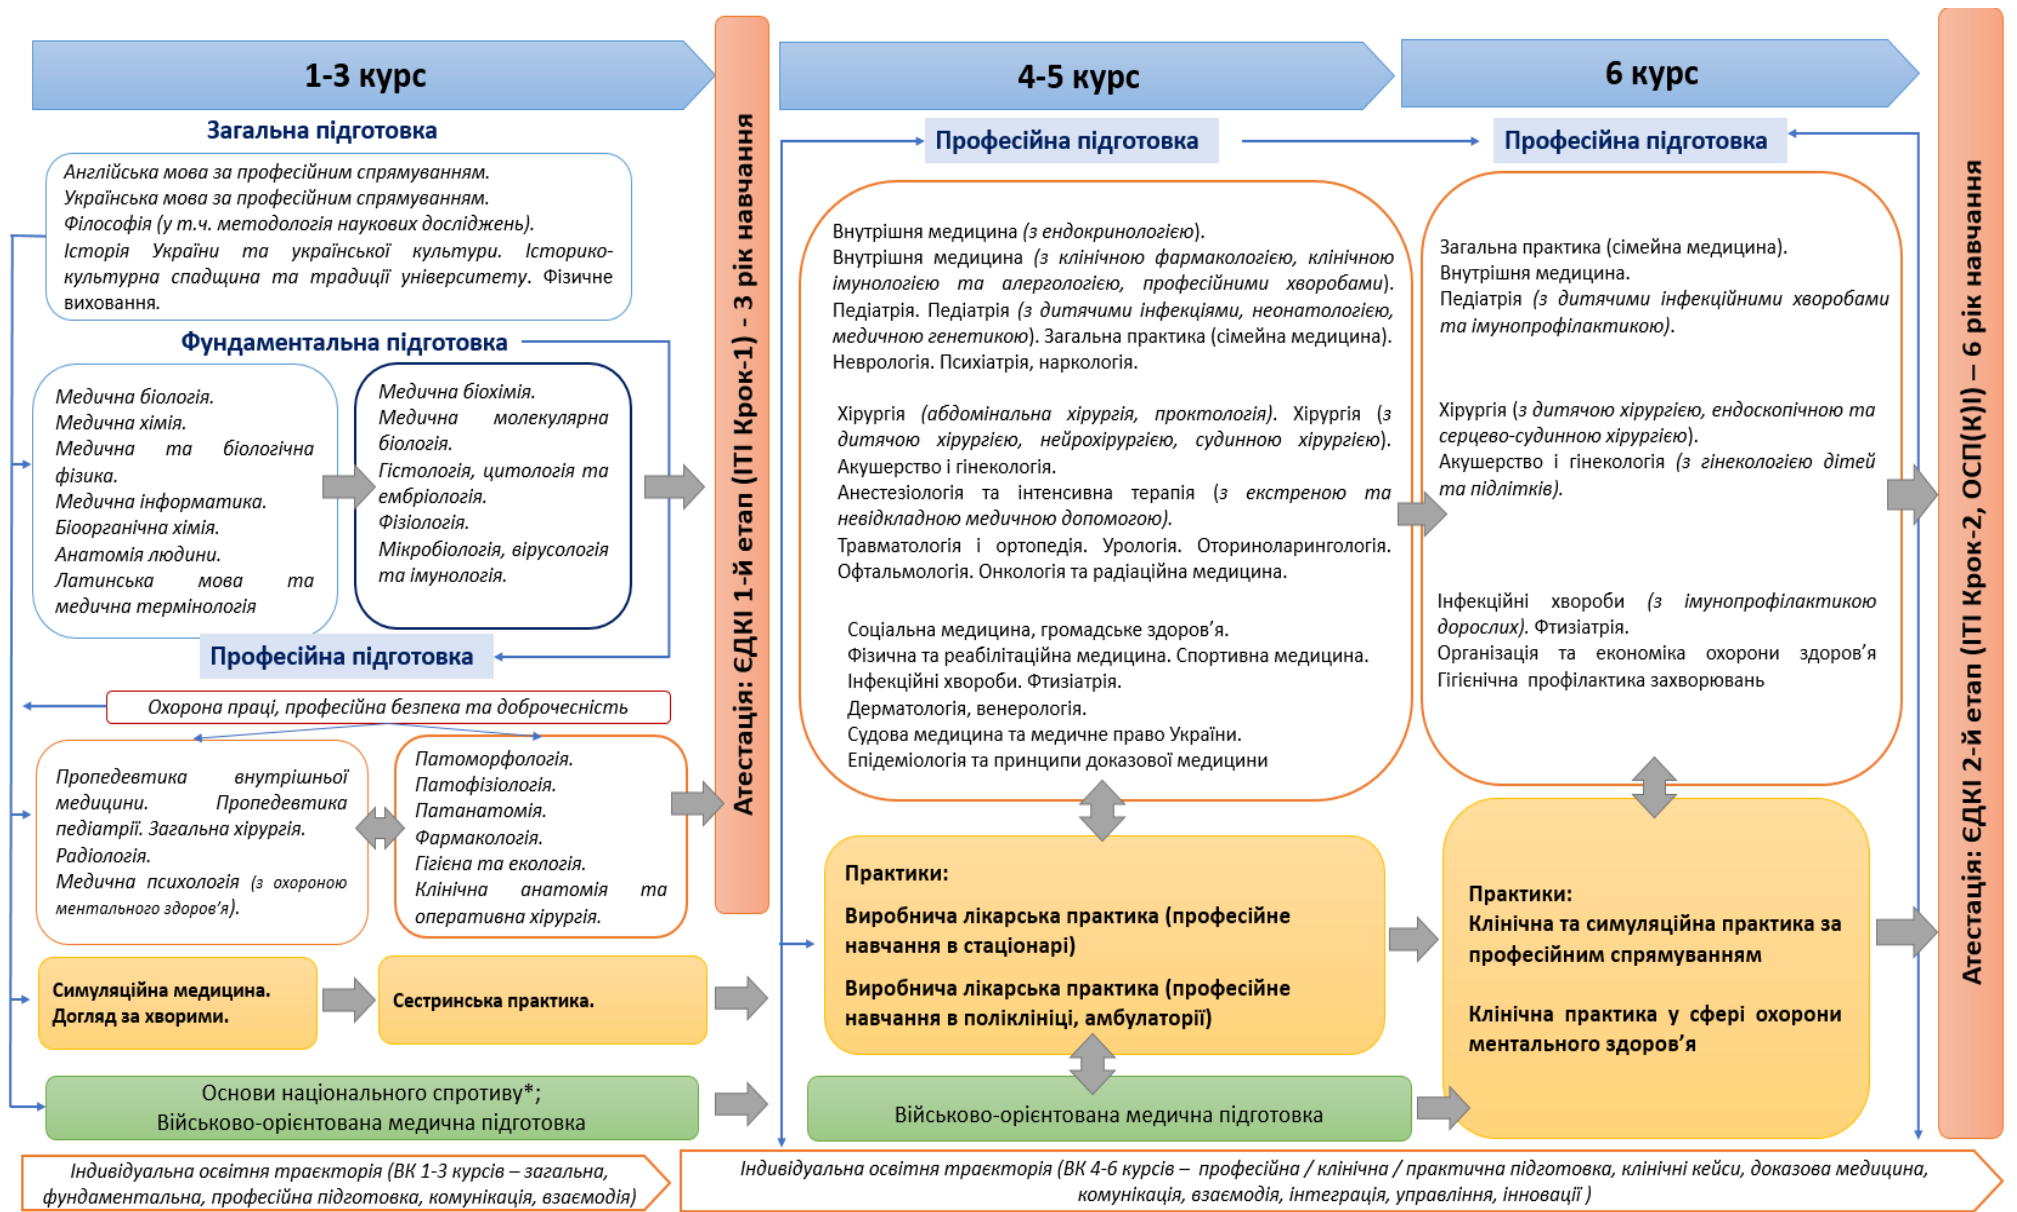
1-3 курс

Загальна підготовка

Англійська мова за професійним спрямуванням. Українська мова за професійним спрямуванням. Філософія (у т.ч. методологія наукових досліджень). Історія України та української культури. Історико-культурна спадщина та традиції університету. Фізичне виховання.

Фундаментальна підготовка

Медична біологія. Медична хімія. Медична та біологічна фізика. Медична інформатика. Біоорганічна хімія. Анатомія людини. Латинська мова та медична термінологія

Медична біохімія. Медична молекулярна біологія. Гістологія, цитологія та ембріологія. Фізіологія. Мікробіологія, вірусологія та імунологія.

Професійна підготовка

Охорона праці, професійна безпека та доброчесність

Пропедевтика внутрішньої медицини. Пропедевтика педіатрії. Загальна хірургія. Радіологія. Медична психологія (з охороною ментального здоров'я).

Патоморфологія. Патофізіологія. Патанатомія. Фармакологія. Гігієна та екологія. Клінічна анатомія та оперативна хірургія.

Симуляційна медицина. Догляд за хворими.

Сестринська практика.

Основи національного спротиву*; Військово-орієнтована медична підготовка

Індивідуальна освітня траєкторія (ВК 1-3 курсів – загальна, фундаментальна, професійна підготовка, комунікація, взаємодія)

Атестація: ЄДКІ 1-й етап (ІТІ Крок-1) - 3 рік навчання

4-5 курс

Професійна підготовка

Внутрішня медицина (з ендокринологією). Внутрішня медицина (з клінічною фармакологією, клінічною імунологією та алергологією, професійними хворобами). Педіатрія. Педіатрія (з дитячими інфекціями, неонатологією, медичною генетикою). Загальна практика (сімейна медицина). Неврологія. Психіатрія, наркологія.

Хірургія (абдомінальна хірургія, проктологія). Хірургія (з дитячою хірургією, нейрохірургією, судинною хірургією). Акушерство і гінекологія. Анестезіологія та інтенсивна терапія (з екстреною та невідкладною медичною допомогою). Травматологія і ортопедія. Урологія. Оториноларингологія. Офтальмологія. Онкологія та радіаційна медицина.

Соціальна медицина, громадське здоров'я. Фізична та реабілітаційна медицина. Спортивна медицина. Інфекційні хвороби. Фтизіатрія. Дерматологія, венерологія. Судова медицина та медичне право України. Епідеміологія та принципи доказової медицини

Практики:

Виробнича лікарська практика (професійне навчання в стаціонарі)

Виробнича лікарська практика (професійне навчання в поліклініці, амбулаторії)

Військово-орієнтована медична підготовка

6 курс

Професійна підготовка

Загальна практика (сімейна медицина). Внутрішня медицина. Педіатрія (з дитячими інфекційними хворобами та імунопрофілактикою).

Хірургія (з дитячою хірургією, ендоскопічною та серцево-судинною хірургією). Акушерство і гінекологія (з гінекологією дітей та підлітків).

Інфекційні хвороби (з імунопрофілактикою дорослих). Фтизіатрія. Організація та економіка охорони здоров'я Гігієнічна профілактика захворювань

Практики:
Клінічна та симуляційна практика за професійним спрямуванням

Клінічна практика у сфері охорони ментального здоров'я

Атестація: ЄДКІ 2-й етап (ІТІ Крок-2, ОСП(К)І) – 6 рік навчання

Індивідуальна освітня траєкторія (ВК 4-6 курсів – професійна / клінічна / практична підготовка, клінічні кейси, доказова медицина, комунікація, взаємодія, інтеграція, управління, інновації )